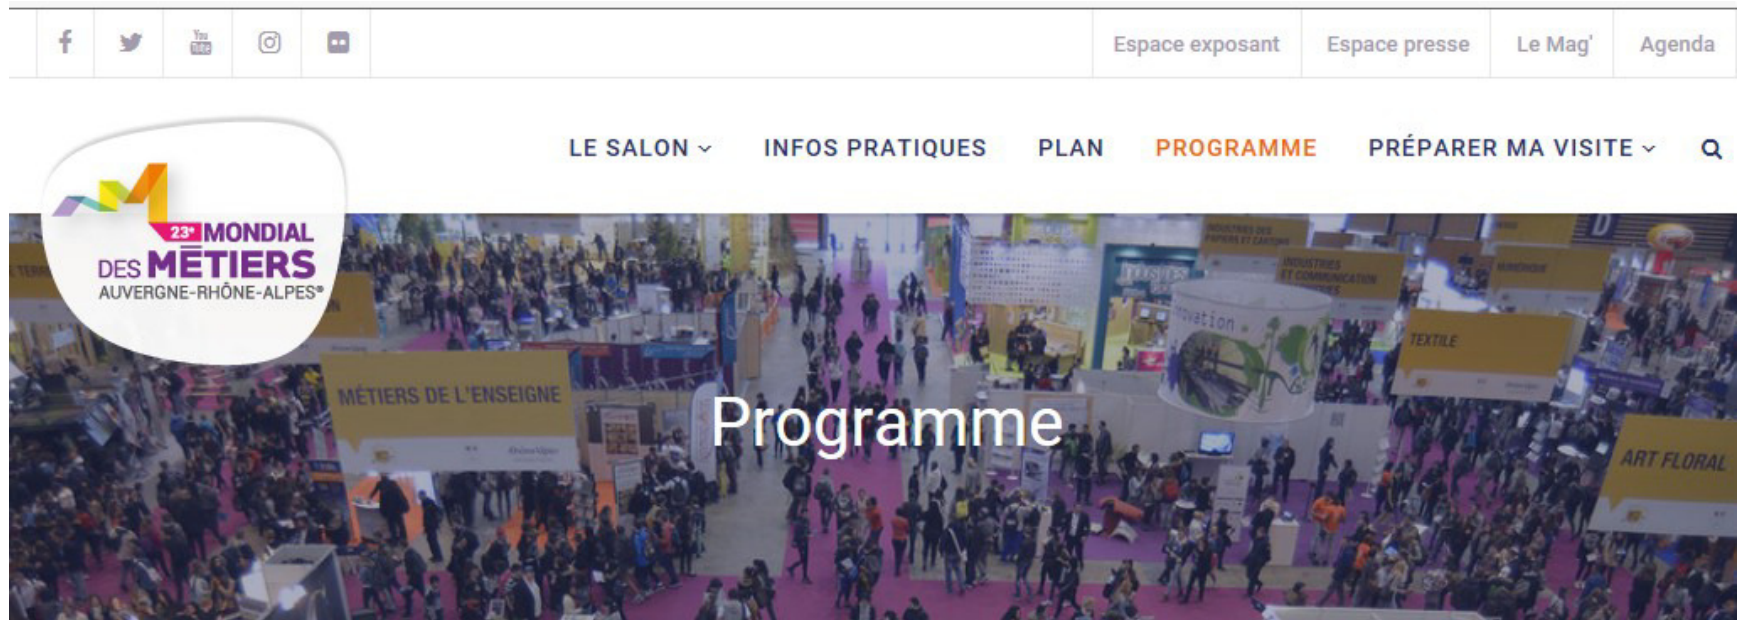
You Tube

Espace exposant | Espace presse | Le Mag' | Agenda

23e MONDIAL DES MÉTIERS AUVERGNE-RHÔNE-ALPES®

LE SALON | INFOS PRATIQUES | PLAN | PROGRAMME | PRÉPARER MA VISITE

MÉTIERS DE L'ENSEIGNE

TEXTILE

ART FLORAL

INDUSTRIES ET COMMUNICATION

Programme